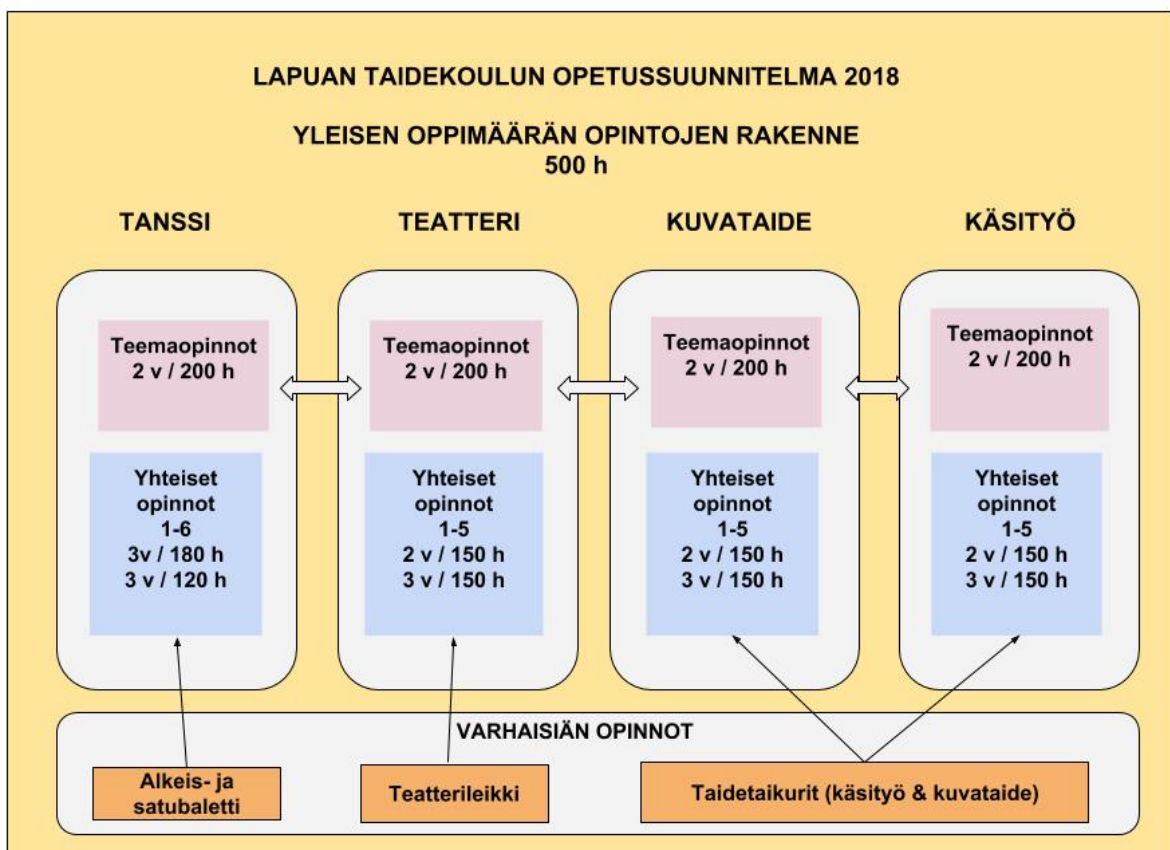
LAPUAN TAIDEKOULUN OPETUSSUUNNITELMA 2018

YLEISEN OPPIMÄÄRÄN OPINTOJEN RAKENNE
500 h

TANSSI

Teemaopinnot
2 v / 200 h

Yhteiset opinnot
1-6
3v / 180 h
3 v / 120 h

TEATTERI

Teemaopinnot
2 v / 200 h

Yhteiset opinnot
1-5
2 v / 150 h
3 v / 150 h

KUVATAIDE

Teemaopinnot
2 v / 200 h

Yhteiset opinnot
1-5
2 v / 150 h
3 v / 150 h

KÄSITYÖ

Teemaopinnot
2 v / 200 h

Yhteiset opinnot
1-5
2 v / 150 h
3 v / 150 h

VARHAISIÄN OPINNOT

Alkeis- ja satubaletti

Teatterileikki

Taidetaikurit (käsityö & kuvataide)